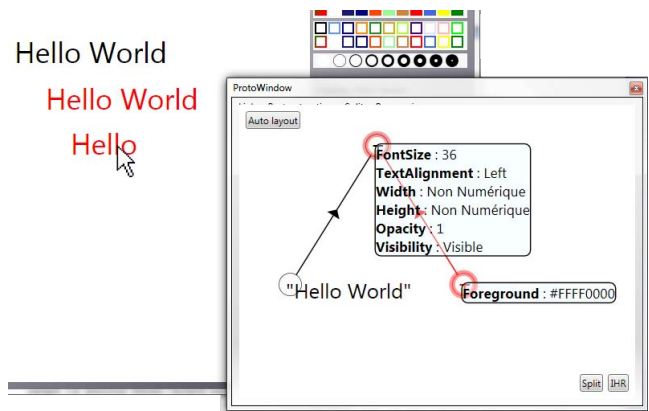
Hello World

Hello World

Hello

ProtoWindow

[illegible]

Auto layout

FontSize : 36
TextAlignment : Left
Width : Non Numérique
Height : Non Numérique
Opacity : 1
Visibility : Visible

"Hello World"

Foreground : #FFFF0000

Split

IHR